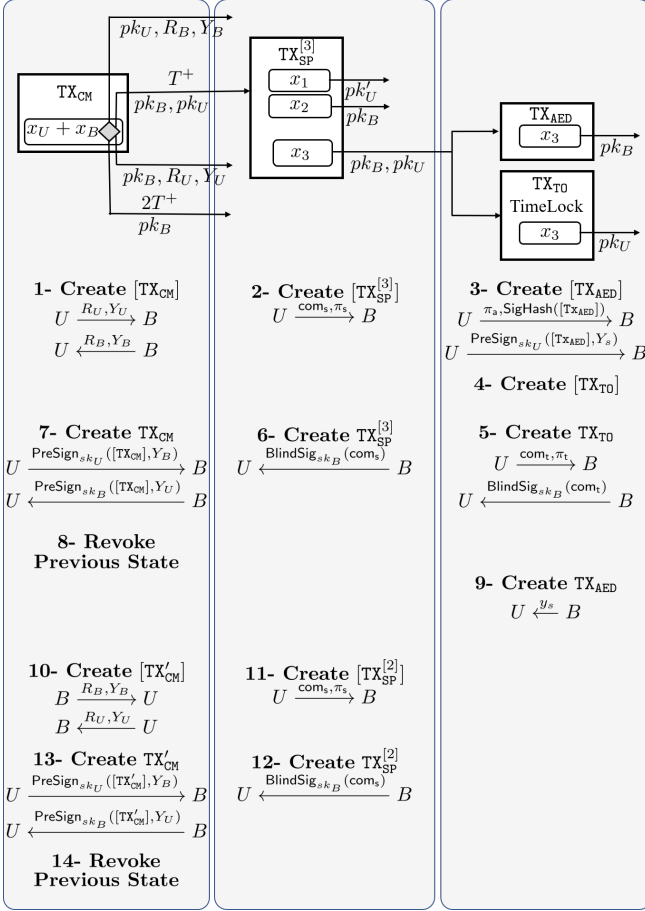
$pk_U, R_B, Y_B$

$\mathtt{TX_{CM}}$

$x_U + x_B$

$T^+$

$pk_B, pk_U$

$pk_B, R_U, Y_U$

$2T^+$

$pk_B$

$\mathtt{TX}_{\mathtt{SP}}^{[3]}$

$x_1$

$pk'_U$

$x_2$

$pk_B$

$x_3$

$pk_B, pk_U$

$\mathtt{TX_{AED}}$

$x_3$

$pk_B$

$\mathtt{TX_{TO}}$

TimeLock

$x_3$

$pk_U$

1- Create $[\mathtt{TX_{CM}}]$

$U \xrightarrow{R_U, Y_U} B$

$U \xleftarrow{R_B, Y_B} B$

2- Create $[\mathtt{TX}_{\mathtt{SP}}^{[3]}]$

$U \xrightarrow{\mathsf{com_s}, \pi_\mathsf{s}} B$

3- Create $[\mathtt{TX_{AED}}]$

$U \xrightarrow{\pi_\mathsf{a}, \mathsf{SigHash}([\mathtt{Tx_{AED}}])} B$

$U \xrightarrow{\mathsf{PreSign}_{sk_U}([\mathtt{Tx_{AED}}], Y_s)} B$

4- Create $[\mathtt{TX_{TO}}]$

7- Create $\mathtt{TX_{CM}}$

$U \xrightarrow{\mathsf{PreSign}_{sk_U}([\mathtt{TX_{CM}}], Y_B)} B$

$U \xleftarrow{\mathsf{PreSign}_{sk_B}([\mathtt{TX_{CM}}], Y_U)} B$

8- Revoke Previous State

6- Create $\mathtt{TX}_{\mathtt{SP}}^{[3]}$

$U \xleftarrow{\mathsf{BlindSig}_{sk_B}(\mathsf{com_s})} B$

5- Create $\mathtt{TX_{TO}}$

$U \xrightarrow{\mathsf{com_t}, \pi_\mathsf{t}} B$

$U \xleftarrow{\mathsf{BlindSig}_{sk_B}(\mathsf{com_t})} B$

9- Create $\mathtt{TX_{AED}}$

$U \xleftarrow{y_s} B$

10- Create $[\mathtt{TX'_{CM}}]$

$B \xrightarrow{R_B, Y_B} U$

$B \xleftarrow{R_U, Y_U} U$

13- Create $\mathtt{TX'_{CM}}$

$U \xrightarrow{\mathsf{PreSign}_{sk_U}([\mathtt{TX'_{CM}}], Y_B)} B$

$U \xleftarrow{\mathsf{PreSign}_{sk_B}([\mathtt{TX'_{CM}}], Y_U)} B$

14- Revoke Previous State

11- Create $[\mathtt{TX}_{\mathtt{SP}}^{[2]}]$

$U \xrightarrow{\mathsf{com_s}, \pi_\mathsf{s}} B$

12- Create $\mathtt{TX}_{\mathtt{SP}}^{[2]}$

$U \xleftarrow{\mathsf{BlindSig}_{sk_B}(\mathsf{com_s})} B$